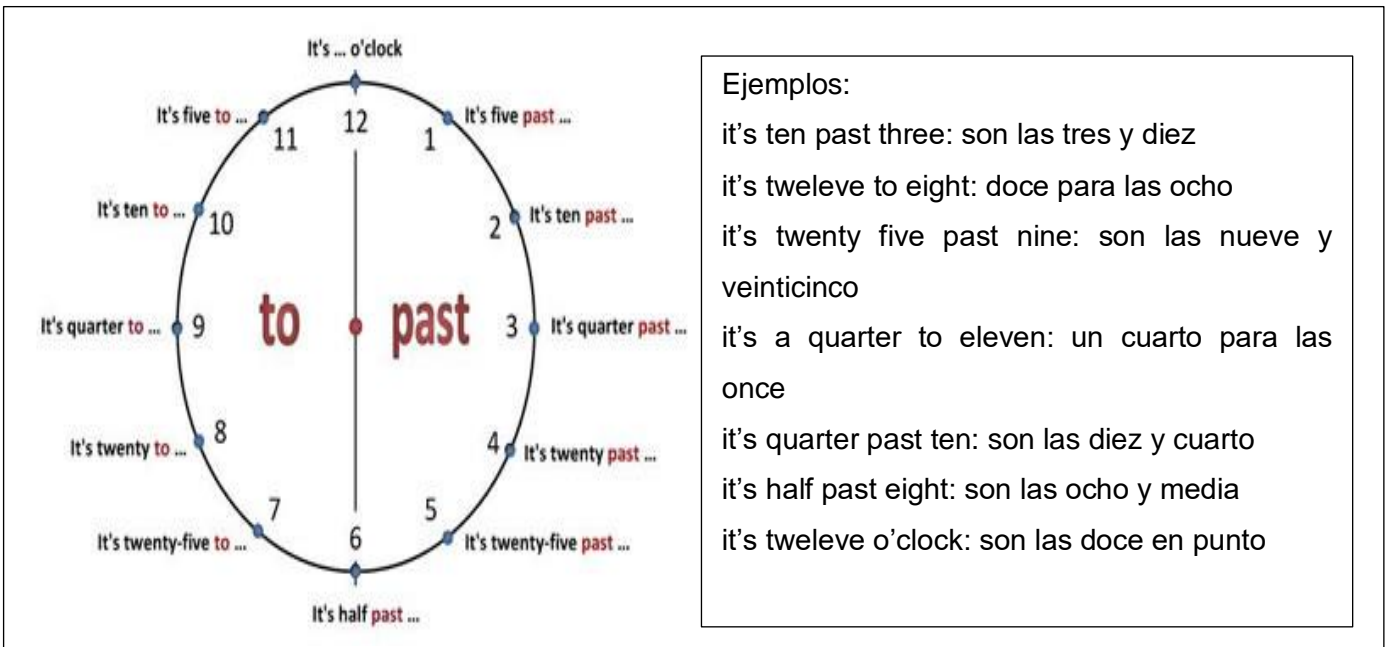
It's ... o'clock
It's five to ...
12
11
1
It's five past ...
It's ten to ...
10
2
It's ten past ...
It's quarter to ...
9
to
past
3
It's quarter past ...
8
It's twenty to ...
4
It's twenty past ...
7
5
It's twenty-five to ...
6
It's twenty-five past ...
It's half past ...

Ejemplos:
it's ten past three: son las tres y diez
it's tweleve to eight: doce para las ocho
it's twenty five past nine: son las nueve y veinticinco
it's a quarter to eleven: un cuarto para las once
it's quarter past ten: son las diez y cuarto
it's half past eight: son las ocho y media
it's tweleve o'clock: son las doce en punto